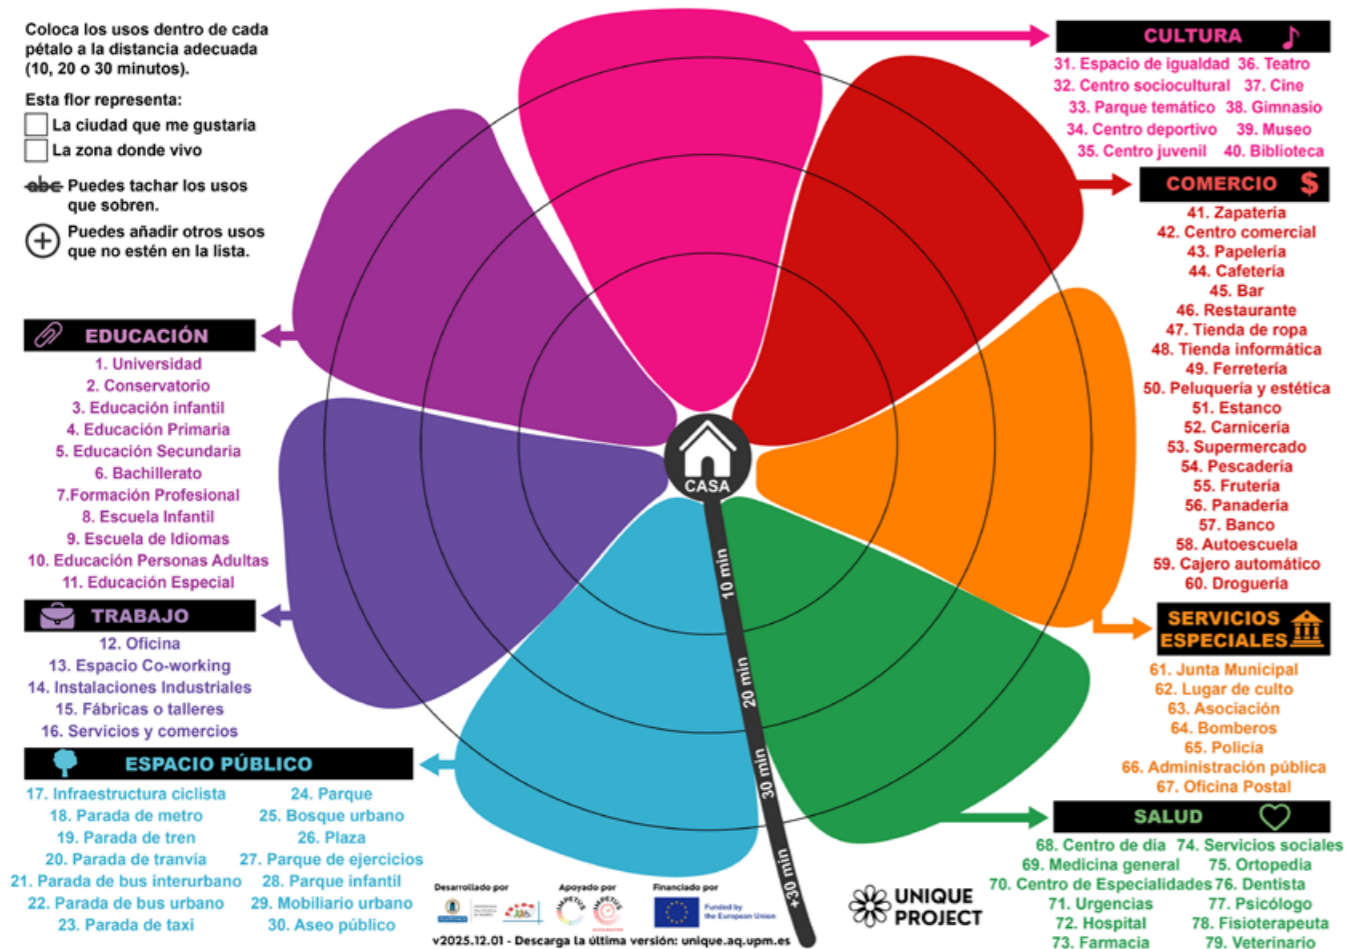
Coloca los usos dentro de cada pétalo a la distancia adecuada (10, 20 o 30 minutos).

Esta flor representa:
La ciudad que me gustaría
La zona donde vivo

abc Puedes tachar los usos que sobren.

Puedes añadir otros usos que no estén en la lista.

EDUCACIÓN
1. Universidad
2. Conservatorio
3. Educación infantil
4. Educación Primaria
5. Educación Secundaria
6. Bachillerato
7.Formación Profesional
8. Escuela Infantil
9. Escuela de Idiomas
10. Educación Personas Adultas
11. Educación Especial

TRABAJO
12. Oficina
13. Espacio Co-working
14. Instalaciones Industriales
15. Fábricas o talleres
16. Servicios y comercios

ESPACIO PÚBLICO
17. Infraestructura ciclista
18. Parada de metro
19. Parada de tren
20. Parada de tranvía
21. Parada de bus interurbano
22. Parada de bus urbano
23. Parada de taxi
24. Parque
25. Bosque urbano
26. Plaza
27. Parque de ejercicios
28. Parque infantil
29. Mobiliario urbano
30. Aseo público

CULTURA
31. Espacio de igualdad
32. Centro sociocultural
33. Parque temático
34. Centro deportivo
35. Centro juvenil
36. Teatro
37. Cine
38. Gimnasio
39. Museo
40. Biblioteca

COMERCIO $
41. Zapatería
42. Centro comercial
43. Papelería
44. Cafetería
45. Bar
46. Restaurante
47. Tienda de ropa
48. Tienda informática
49. Ferretería
50. Peluquería y estética
51. Estanco
52. Carnicería
53. Supermercado
54. Pescadería
55. Frutería
56. Panadería
57. Banco
58. Autoescuela
59. Cajero automático
60. Droguería

SERVICIOS ESPECIALES
61. Junta Municipal
62. Lugar de culto
63. Asociación
64. Bomberos
65. Policía
66. Administración pública
67. Oficina Postal

SALUD
68. Centro de día
69. Medicina general
70. Centro de Especialidades
71. Urgencias
72. Hospital
73. Farmacia
74. Servicios sociales
75. Ortopedia
76. Dentista
77. Psicólogo
78. Fisioterapeuta
79. Veterinario

CASA
10 min
20 min
30 min
+30 min

Desarrollado por
Apoyado por
Financiado por
Funded by the European Union
UNIQUE PROJECT
v2025.12.01 - Descarga la última versión: unique.aq.upm.es